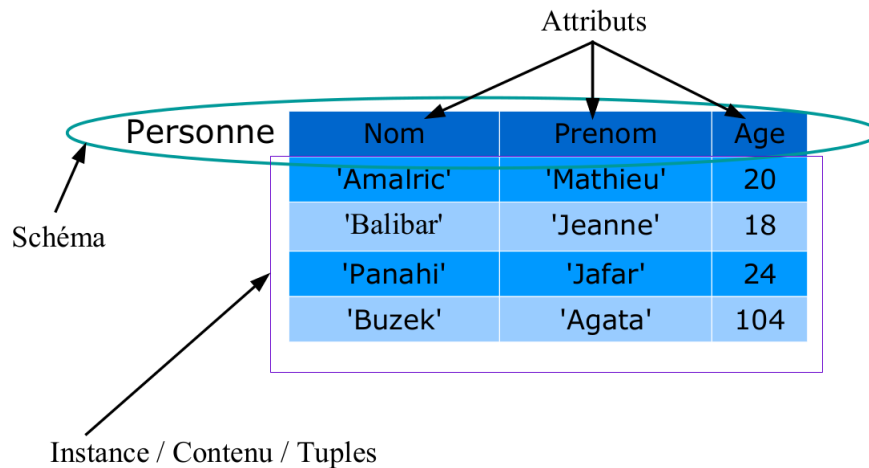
Attributs

Personne

| Nom | Prenom | Age |
|---|---|---|
| 'Amalric' | 'Mathieu' | 20 |
| 'Balibar' | 'Jeanne' | 18 |
| 'Panahi' | 'Jafar' | 24 |
| 'Buzek' | 'Agata' | 104 |

Schéma

Instance / Contenu / Tuples